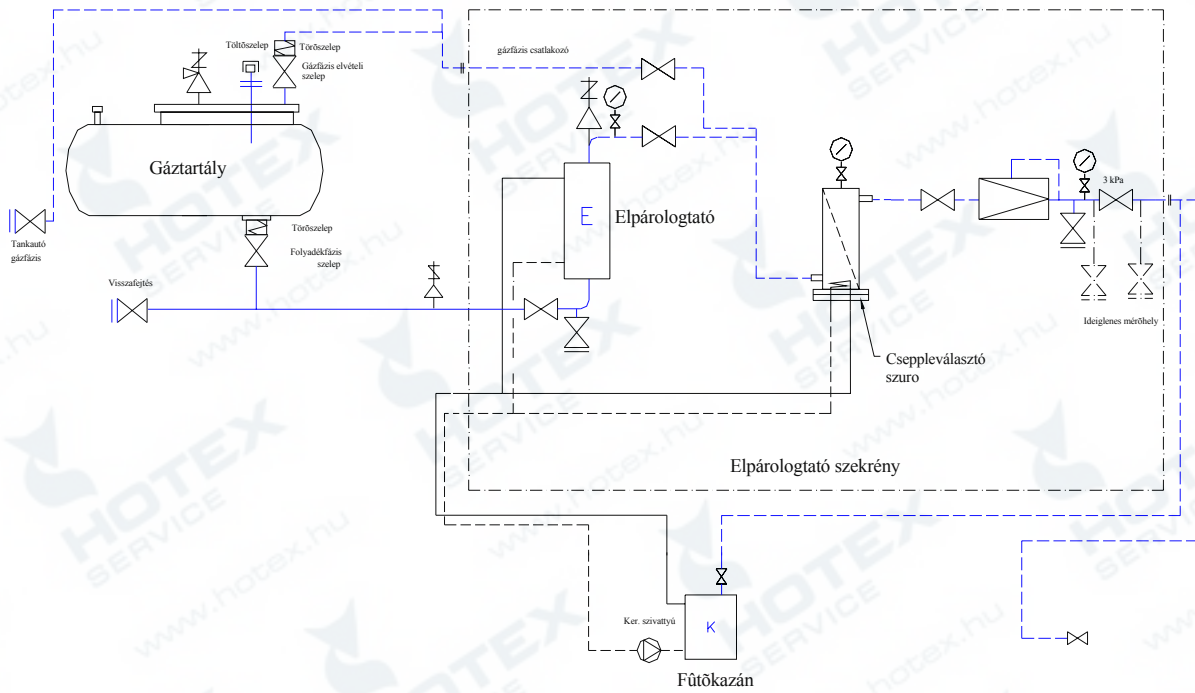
Töltöszelep
Töröszelep
Gázfázis elvételi szelep
gázfázis csatlakozó
Gáztartály
Tankautó gázfázis
Töröszelep
Folyadékfázis szelep
Visszafejtés
E
Elpárologtató
3 kPa
Ideiglenes mérõhely
Cseppleválasztó szuro
Elpárologtató szekrény
Ker. szivattyú
K
Fûtõkazán
HOTEX SERVICE
www.hotex.hu